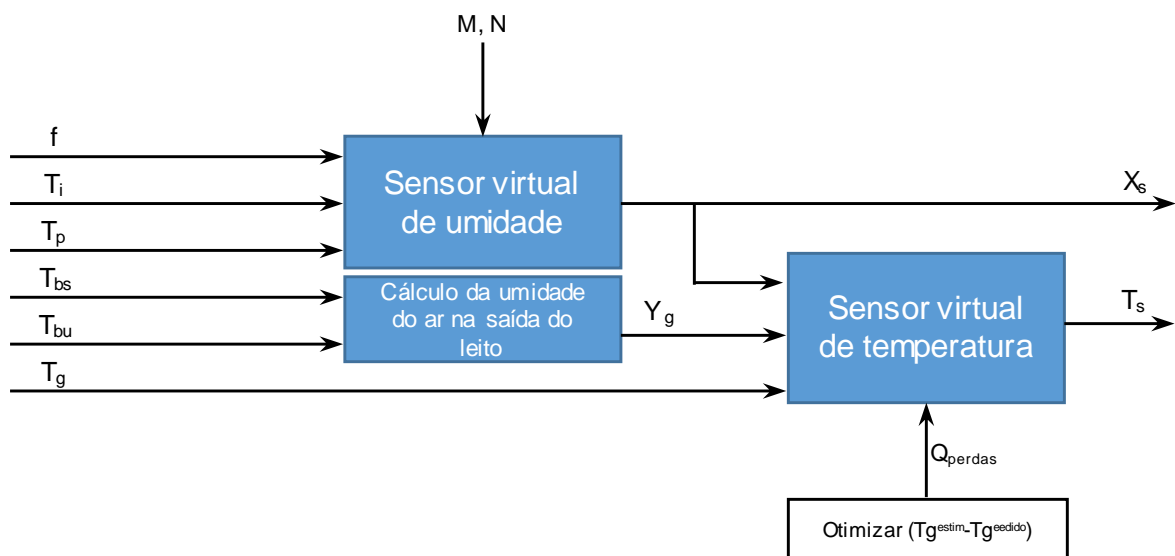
M, N

f

$T_i$

$T_p$

$T_{bs}$

$T_{bu}$

$T_g$

Sensor virtual de umidade

Cálculo da umidade do ar na saída do leito

$Y_g$

$X_s$

Sensor virtual de temperatura

$T_s$

$Q_{perdas}$

Otimizar ($Tg^{estim}$-$Tg^{eedido}$)